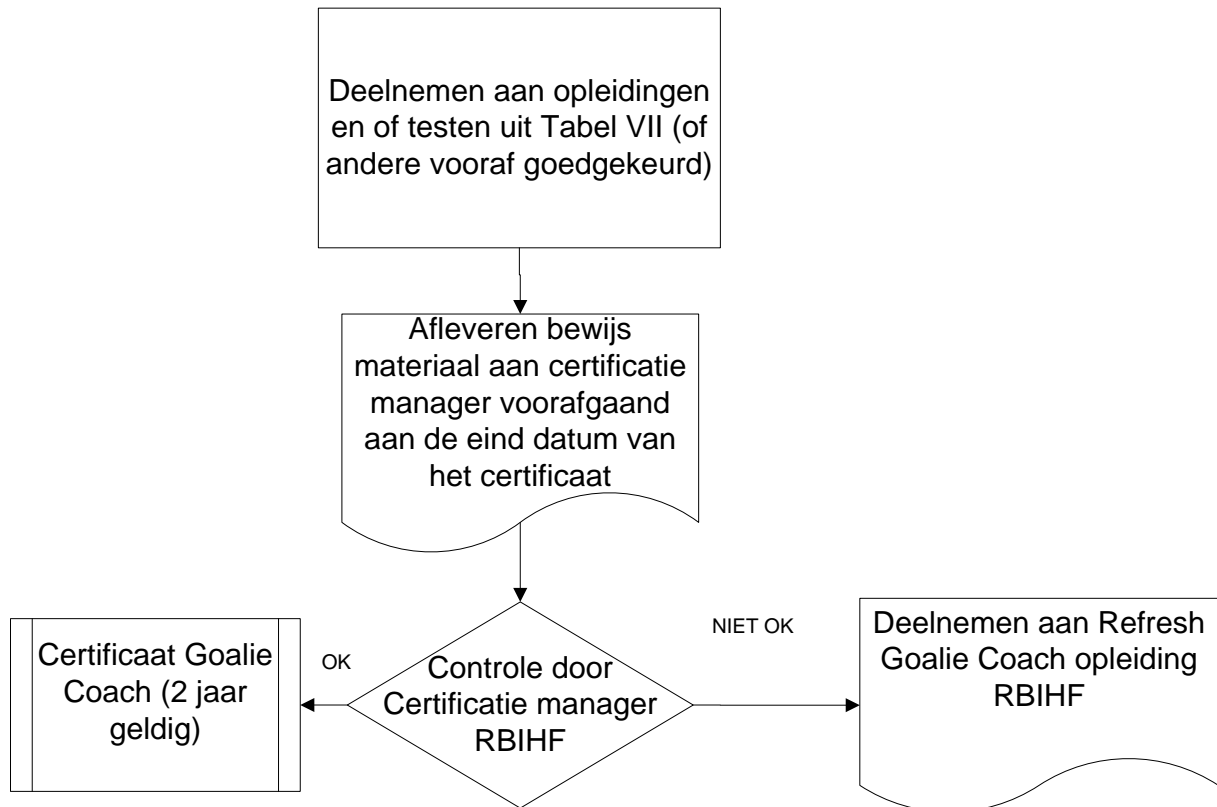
Deelnemen aan opleidingen en of testen uit Tabel VII (of andere vooraf goedgekeurd)

Afleveren bewijs materiaal aan certificatie manager voorafgaand aan de eind datum van het certificaat

Certificaat Goalie Coach (2 jaar geldig)

OK

Controle door Certificatie manager RBIHF

NIET OK

Deelnemen aan Refresh Goalie Coach opleiding RBIHF